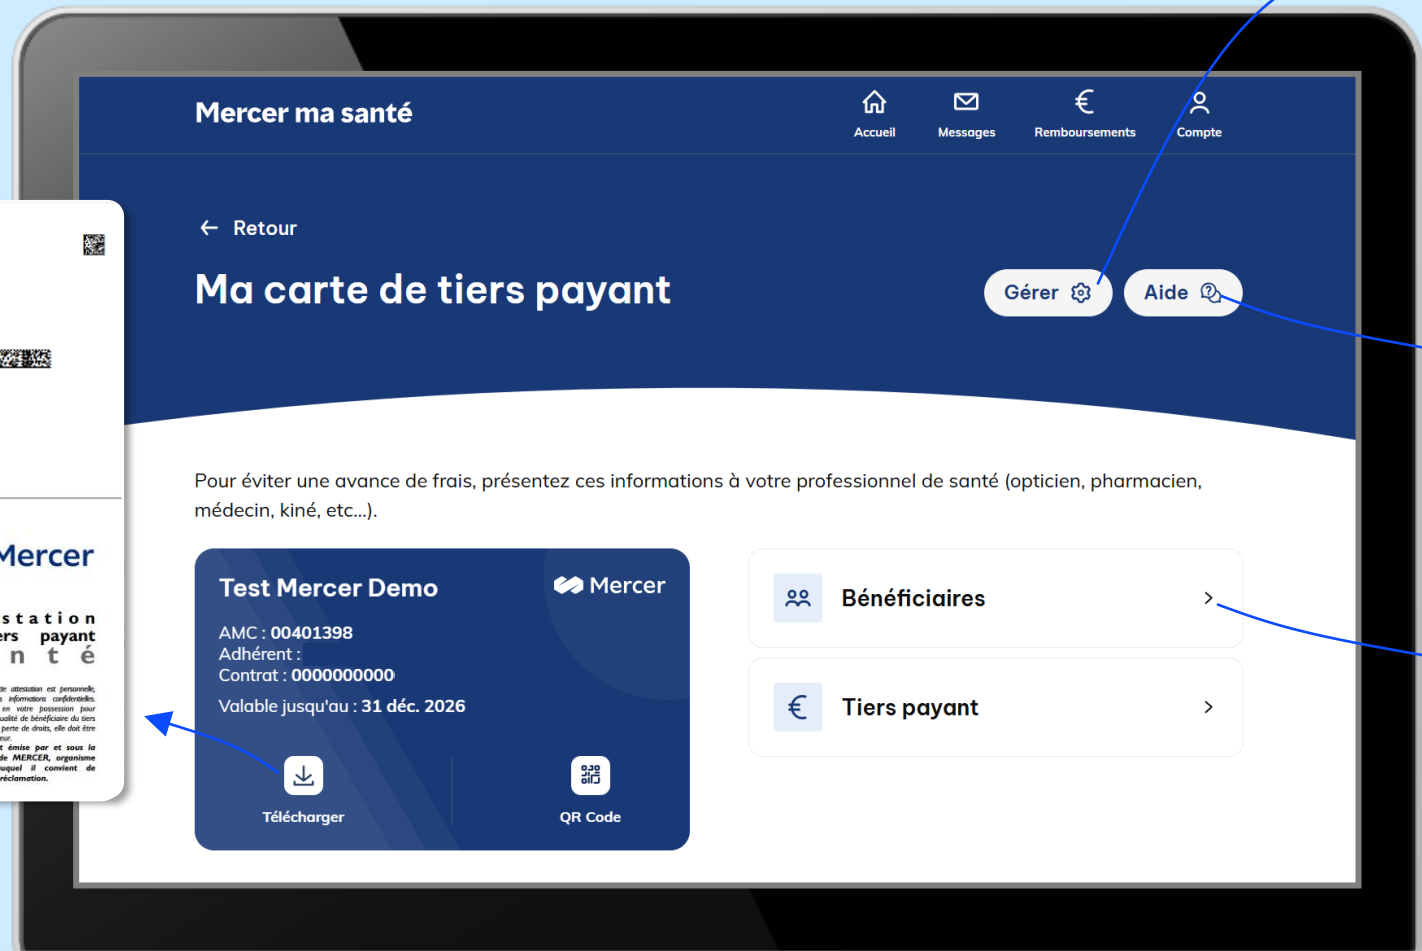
Mercer ma santé

Accueil Messages Remboursements Compte

Retour

Ma carte de tiers payant

Gérer Aide

Pour éviter une avance de frais, présentez ces informations à votre professionnel de santé (opticien, pharmacien, médecin, kiné, etc...).

Test Mercer Demo

Mercer

AMC : 00401398
Adhérent :
Contrat : 0000000000
Valable jusqu'au : 31 déc. 2026

Télécharger

QR Code

Bénéficiaires

Tiers payant

Mercer

station
ers payant
n t é

te attestation est personnelle, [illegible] informations confidentielles. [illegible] en votre possession pour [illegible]ualité de bénéficiaire du tiers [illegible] perte de droits, elle doit être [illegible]eur.
t émise par et sous la de MERCER, organisme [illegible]uquel il convient de réclamation.